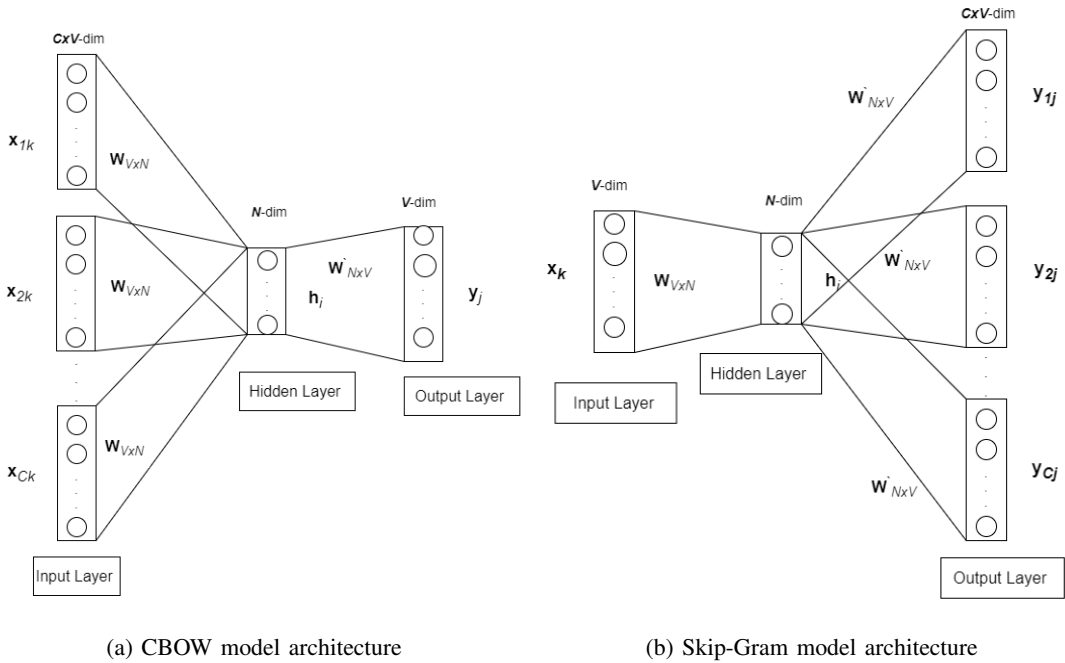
CxV-dim

$x_{1k}$

$W_{VxN}$

$x_{2k}$

$W_{VxN}$

$x_{Ck}$

$W_{VxN}$

Input Layer

N-dim

$h_i$

Hidden Layer

$W`_{NxV}$

V-dim

$y_j$

Output Layer

(a) CBOW model architecture

V-dim

$x_k$

$W_{VxN}$

Input Layer

N-dim

$h_i$

Hidden Layer

CxV-dim

$W`_{NxV}$

$y_{1j}$

$W`_{NxV}$

$y_{2j}$

$W`_{NxV}$

$y_{Cj}$

Output Layer

(b) Skip-Gram model architecture